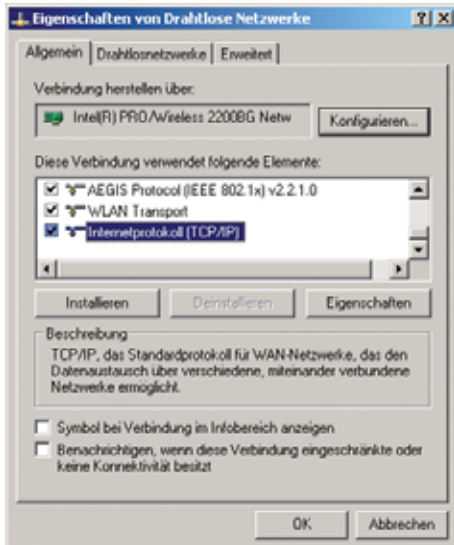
Eigenschaften von Drahtlose Netzwerke ? X

Allgemein | Drahtlosnetzwerke | Erweitert

Verbindung herstellen über:

Intel(R) PRO/Wireless 2200BG Netw

Konfigurieren...

Diese Verbindung verwendet folgende Elemente:

AEGIS Protocol (IEEE 802.1x) v2.2.1.0
WLAN Transport
Internetprotokoll (TCP/IP)

Installieren | Deinstallieren | Eigenschaften

Beschreibung

TCP/IP, das Standardprotokoll für WAN-Netzwerke, das den Datenaustausch über verschiedene, miteinander verbundene Netzwerke ermöglicht.

Symbol bei Verbindung im Infobereich anzeigen

Benachrichtigen, wenn diese Verbindung eingeschränkte oder keine Konnektivität besitzt

OK | Abbrechen